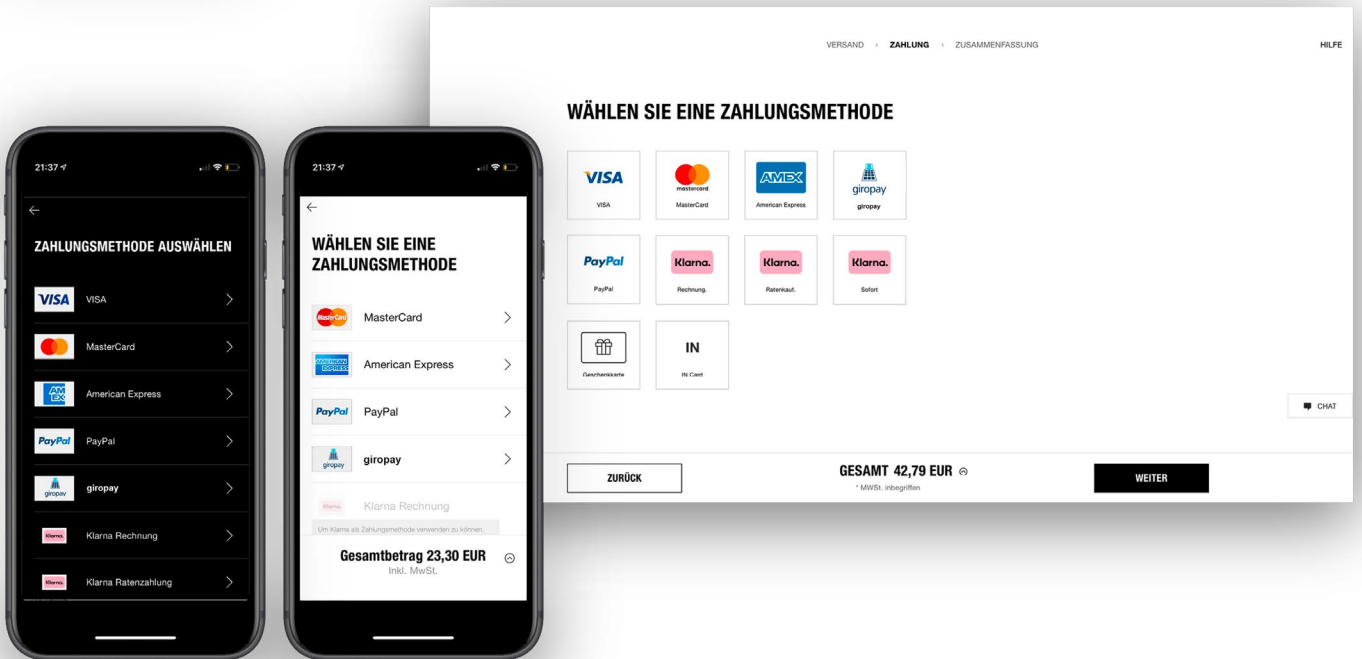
21:37

ZAHLUNGSMETHODE AUSWÄHLEN

VISA VISA

MasterCard

AMEX American Express

PayPal PayPal

giropay giropay

Klarna. Klarna Rechnung

Klarna. Klarna Ratenzahlung

21:37

WÄHLEN SIE EINE ZAHLUNGSMETHODE

MasterCard MasterCard

AMERICAN EXPRESS American Express

PayPal PayPal

giropay giropay

Klarna. Klarna Rechnung

Um Klarna als Zahlungsmethode verwenden zu können,

Gesamtbetrag 23,30 EUR
Inkl. MwSt.

VERSAND › ZAHLUNG › ZUSAMMENFASSUNG

HILFE

WÄHLEN SIE EINE ZAHLUNGSMETHODE

VISA
VISA

mastercard
MasterCard

AMEX
American Express

giropay
giropay

PayPal
PayPal

Klarna.
Rechnung.

Klarna.
Ratenkauf.

Klarna.
Sofort

Geschenkkarte

IN
IN Card

CHAT

ZURÜCK

GESAMT 42,79 EUR
* MWSt. inbegriffen

WEITER